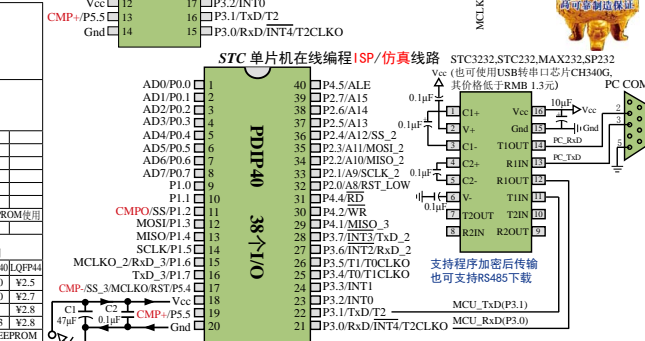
Vcc 13 16 P3.2/INT0
CMP+/P5.5 14 17 P3.1/TxD/T2
Gnd 15 18 P3.0/RxD/INT4/T2CLKO

STC 单片机在线编程ISP/仿真线路

STC3232,STC232,MAX232,SP232
Vcc (也可使用USB转串口芯片CH340G,
其价格低于RMB 1.3元)

AD0/P0.0 1 40 P4.5/ALE
AD1/P0.1 2 39 P2.7/A15
AD2/P0.2 3 38 P2.6/A14
AD3/P0.3 4 37 P2.5/A13
AD4/P0.4 5 36 P2.4/A12/SS_2
AD5/P0.5 6 35 P2.3/A11/MOSI_2
AD6/P0.6 7 34 P2.2/A10/MISO_2
AD7/P0.7 8 33 P2.1/A9/SCLK_2
P1.0 9 32 P2.0/A8/RST_LOW
P1.1 10 31 P4.4/RD
CMPO/SS/P1.2 11 30 P4.2/WR
MOSI/P1.3 12 29 P4.1/MISO_3
MISO/P1.4 13 28 P3.7/INT3/TxD_2
SCLK/P1.5 14 27 P3.6/INT2/RxD_2
MCLKO_2/RxD_3/P1.6 15 26 P3.5/T1/T0CLKO
TxD_3/P1.7 16 25 P3.4/T0/T1CLKO
CMP-/SS_3/MCLKO/RST/P5.4 17 24 P3.3/INT1
Vcc 18 23 P3.2/INT0
CMP+/P5.5 19 22 P3.1/TxD/T2
Gnd 20 21 P3.0/RxD/INT4/T2CLKO

PDIP40 38个I/O

C1 47μF C2 0.1μF

0.1μF C1+ 1 16 Vcc
0.1μF V+ 2 15 Gnd
C1- 3 14 T1OUT
C2+ 4 13 R1IN
C2- 5 12 R1OUT
V- 6 11 T1IN
T2OUT 7 10 T2IN
R2IN 8 9 R2OUT
0.1μF
10μF Vcc Gnd
PC_RxD
PC_TxD
PC COM
2 3 5

支持程序加密后传输
也可支持RS485下载

MCU_TxD(P3.1)
MCU_RxD(P3.0)

PROM使用
40 LQFP44
¥2.5
¥2.7
¥2.8
¥2.8
EEPROM
MCLK